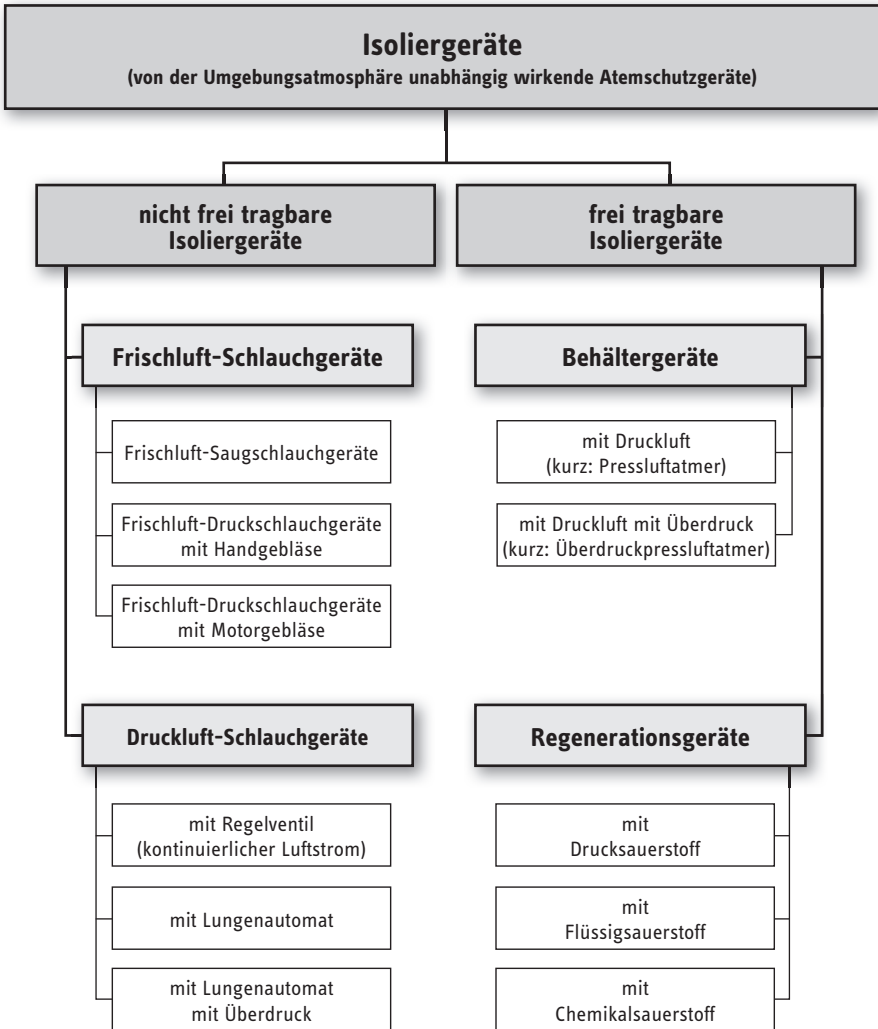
Isoliergeräte
(von der Umgebungsatmosphäre unabhängig wirkende Atemschutzgeräte)

nicht frei tragbare Isoliergeräte

Frischluft-Schlauchgeräte

Frischluft-Saugschlauchgeräte

Frischluft-Druckschlauchgeräte mit Handgebläse

Frischluft-Druckschlauchgeräte mit Motorgebläse

Druckluft-Schlauchgeräte

mit Regelventil (kontinuierlicher Luftstrom)

mit Lungenautomat

mit Lungenautomat mit Überdruck

frei tragbare Isoliergeräte

Behältergeräte

mit Druckluft (kurz: Pressluftatmer)

mit Druckluft mit Überdruck (kurz: Überdruckpressluftatmer)

Regenerationsgeräte

mit Drucksauerstoff

mit Flüssigsauerstoff

mit Chemikalsauerstoff